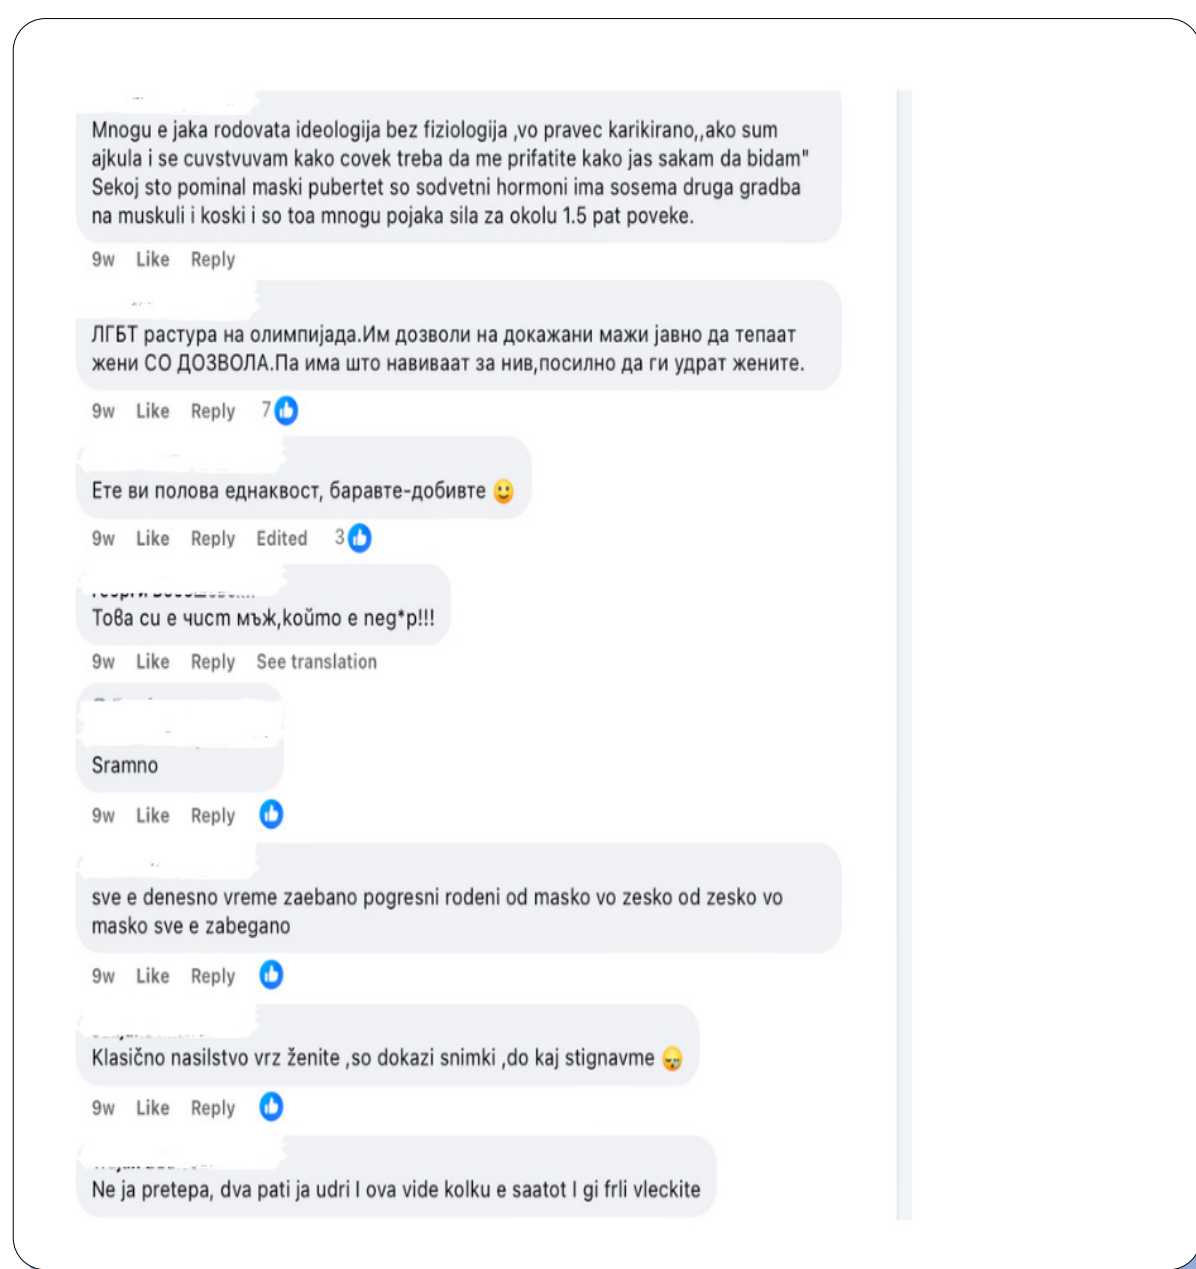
Mnogu e jaka rodovata ideologija bez fiziologija ,vo pravec karikirano,,ako sum ajkula i se cuvstvuvam kako covek treba da me prifatite kako jas sakam da bidam" Sekoj sto pominal maski pubertet so sodvetni hormoni ima sosema druga gradba na muskuli i koski i so toa mnogu pojaka sila za okolu 1.5 pat poveke.

9w Like Reply

ЛГБТ растура на олимпијада.Им дозволи на докажани мажи јавно да тепаат жени СО ДОЗВОЛА.Па има што навиваат за нив,посилно да ги удрат жените.

9w Like Reply 7

Ете ви полова еднаквост, баравте-добивте 🙂

9w Like Reply Edited 3

Това си е чист мъж,който е neg*p!!!

9w Like Reply See translation

Sramno

9w Like Reply

sve e denesno vreme zaebano pogresni rodeni od masko vo zesko od zesko vo masko sve e zabegano

9w Like Reply

Klasično nasilstvo vrz ženite ,so dokazi snimki ,do kaj stignavme 😢

9w Like Reply

Ne ja pretepa, dva pati ja udri I ova vide kolku e saatot I gi frli vleckite